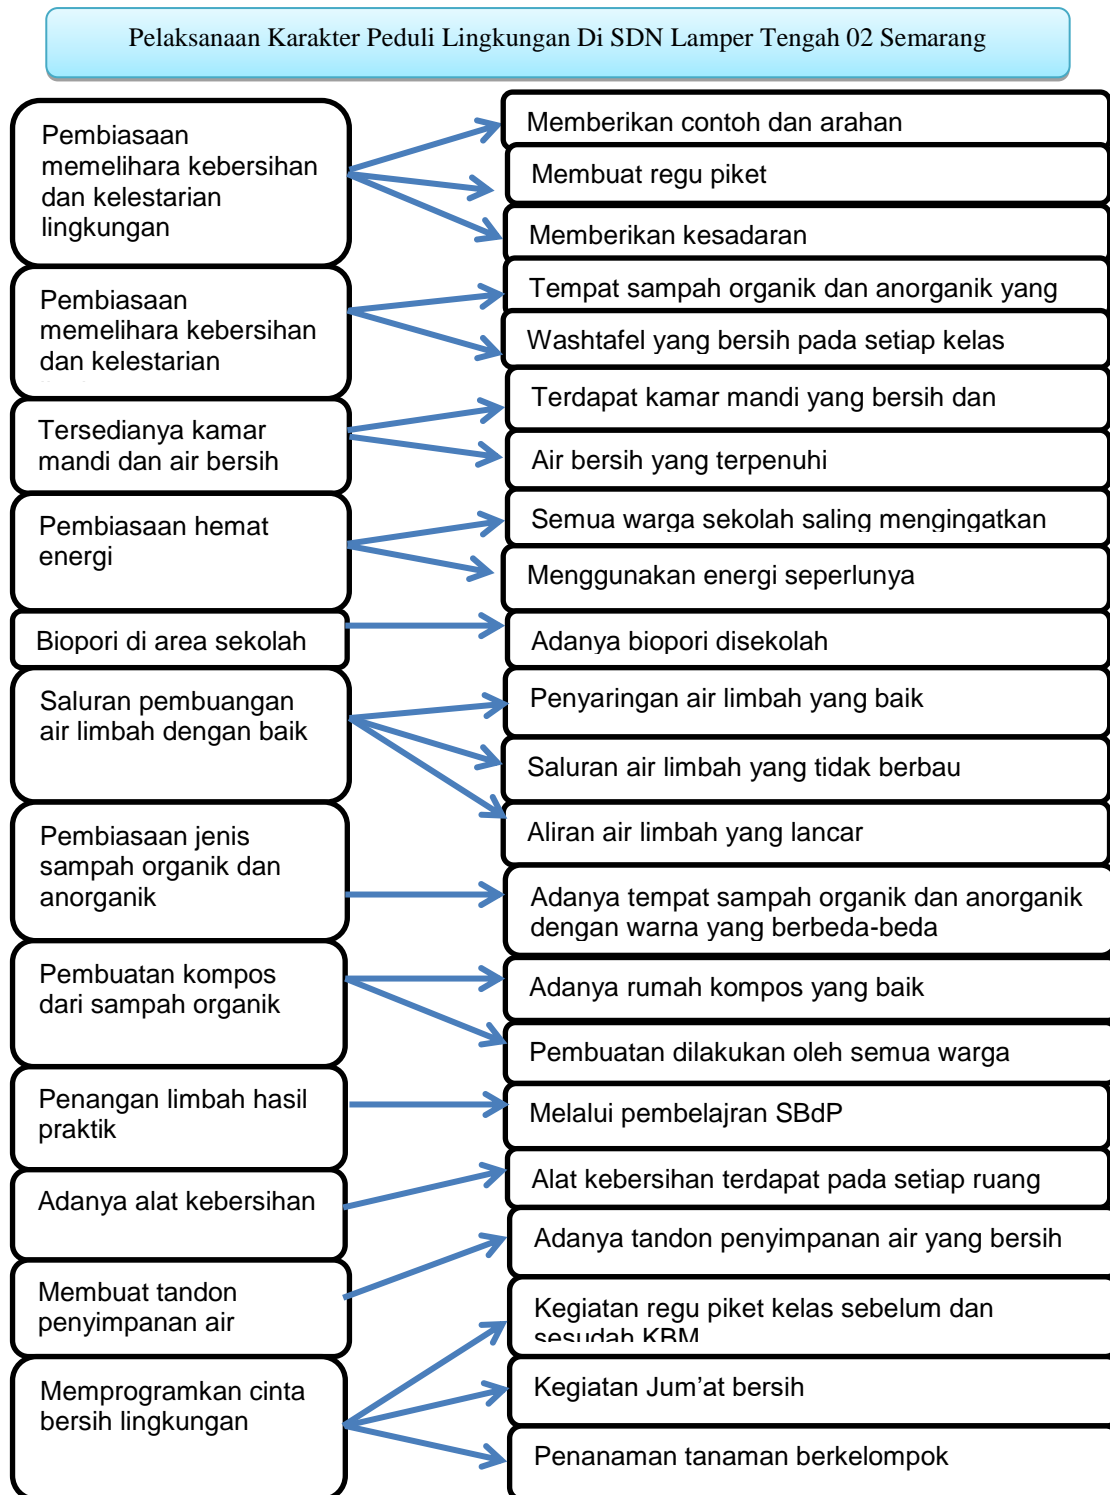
Pelaksanaan Karakter Peduli Lingkungan Di SDN Lamper Tengah 02 Semarang

Pembiasaan memelihara kebersihan dan kelestarian lingkungan

Memberikan contoh dan arahan

Membuat regu piket

Memberikan kesadaran

Pembiasaan memelihara kebersihan dan kelestarian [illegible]

Tempat sampah organik dan anorganik yang

Washtafel yang bersih pada setiap kelas

Tersedianya kamar mandi dan air bersih

Terdapat kamar mandi yang bersih dan

Air bersih yang terpenuhi

Pembiasaan hemat energi

Semua warga sekolah saling mengingatkan

Menggunakan energi seperlunya

Biopori di area sekolah

Adanya biopori disekolah

Saluran pembuangan air limbah dengan baik

Penyaringan air limbah yang baik

Saluran air limbah yang tidak berbau

Aliran air limbah yang lancar

Pembiasaan jenis sampah organik dan anorganik

Adanya tempat sampah organik dan anorganik dengan warna yang berbeda-beda

Pembuatan kompos dari sampah organik

Adanya rumah kompos yang baik

Pembuatan dilakukan oleh semua warga

Penangan limbah hasil praktik

Melalui pembelajran SBdP

Adanya alat kebersihan

Alat kebersihan terdapat pada setiap ruang

Adanya tandon penyimpanan air yang bersih

Membuat tandon penyimpanan air

Kegiatan regu piket kelas sebelum dan sesudah KBM

Memprogramkan cinta bersih lingkungan

Kegiatan Jum’at bersih

Penanaman tanaman berkelompok